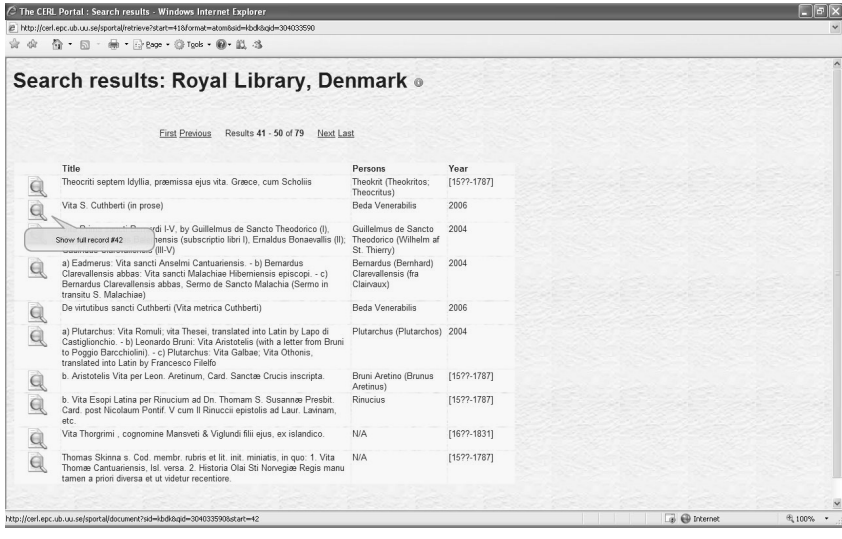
The CERL Portal : Search results - Windows Internet Explorer

http://cerl.epc.ub.uu.se/sportal/retrieve?start=41&format=atom&sid=kbdk&qid=304033590

Page · Tools ·

# Search results: Royal Library, Denmark

First Previous Results **41** - **50** of **79** Next Last

| Title | Persons | Year |
|---|---|---|
| Theocriti septem Idyllia, præmissa ejus vita. Græce, cum Scholiis | Theokrit (Theokritos; Theocritus) | [15??-1787] |
| Vita S. Cuthberti (in prose) | Beda Venerabilis | 2006 |
| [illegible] Bernardi I-V, by Guillelmus de Sancto Theodorico (I), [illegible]ensis (subscriptio libri I), Ernaldus Bonaevallis (II); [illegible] (III-V) | Guillelmus de Sancto Theodorico (Wilhelm af St. Thierry) | 2004 |
| a) Eadmerus: Vita sancti Anselmi Cantuariensis. - b) Bernardus Clarevallensis abbas: Vita sancti Malachiae Hiberniensis episcopi. - c) Bernardus Clarevallensis abbas, Sermo de Sancto Malachia (Sermo in transitu S. Malachiae) | Bernardus (Bernhard) Clarevallensis (fra Clairvaux) | 2004 |
| De virtutibus sancti Cuthberti (Vita metrica Cuthberti) | Beda Venerabilis | 2006 |
| a) Plutarchus: Vita Romuli; vita Thesei, translated into Latin by Lapo di Castiglionchio. - b) Leonardo Bruni: Vita Aristotelis (with a letter from Bruni to Poggio Barcchiolini). - c) Plutarchus: Vita Galbae; Vita Othonis, translated into Latin by Francesco Filelfo | Plutarchus (Plutarchos) | 2004 |
| b. Aristotelis Vita per Leon. Aretinum, Card. Sanctæ Crucis inscripta. | Bruni Aretino (Brunus Aretinus) | [15??-1787] |
| b. Vita Esopi Latina per Rinucium ad Dn. Thomam S. Susannæ Presbit. Card. post Nicolaum Pontif. V cum II Rinuccii epistolis ad Laur. Lavinam, etc. | Rinucius | [15??-1787] |
| Vita Thorgrimi , cognomine Mansveti & Viglundi filii ejus, ex islandico. | N/A | [16??-1831] |
| Thomas Skinna s. Cod. membr. rubris et lit. init. miniatis, in quo: 1. Vita Thomæ Cantuariensis, Isl. versa. 2. Historia Olai Sti Norvegiæ Regis manu tamen a priori diversa et ut videtur recentiore. | N/A | [15??-1787] |

Show full record #42

http://cerl.epc.ub.uu.se/sportal/document?sid=kbdk&qid=304033590&start=42

Internet

100%